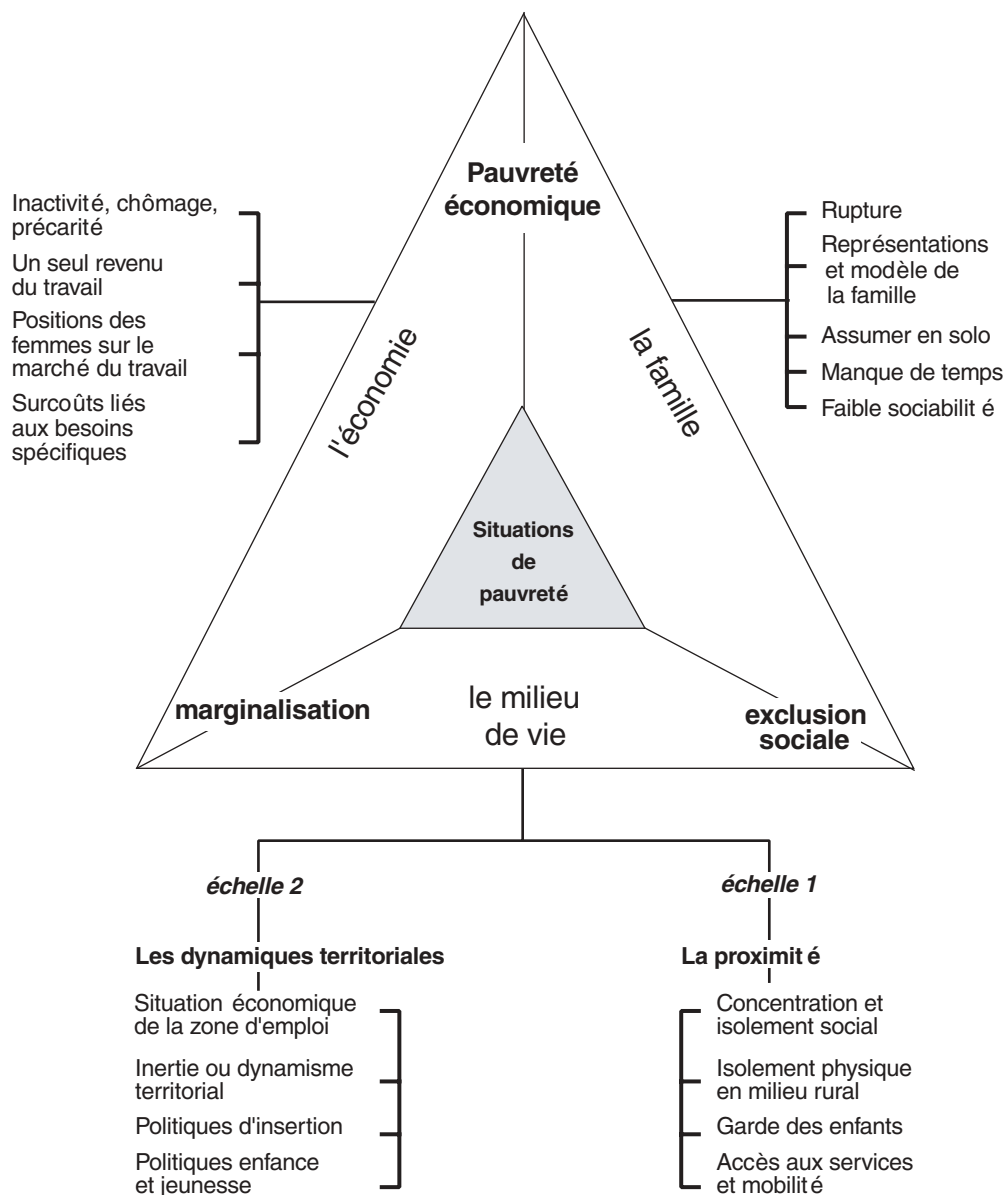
Pauvreté économique

Inactivité, chômage, précarité

Un seul revenu du travail

Positions des femmes sur le marché du travail

Surcoûts liés aux besoins spécifiques

l'économie

la famille

Rupture

Représentations et modèle de la famille

Assumer en solo

Manque de temps

Faible sociabilit é

Situations de pauvreté

marginalisation

le milieu de vie

exclusion sociale

échelle 2

Les dynamiques territoriales

Situation économique de la zone d'emploi

Inertie ou dynamisme territorial

Politiques d'insertion

Politiques enfance et jeunesse

échelle 1

La proximit é

Concentration et isolement social

Isolement physique en milieu rural

Garde des enfants

Accès aux services et mobilit é